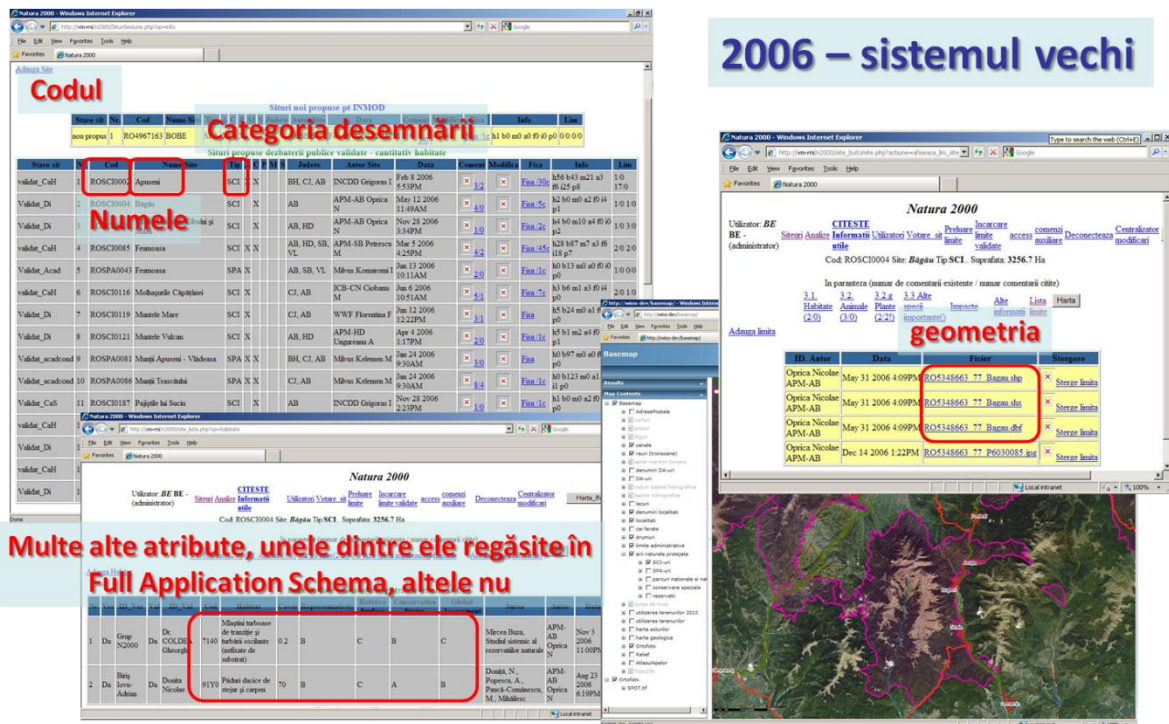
2006 – sistemul vechi

Codul

Categoria desemnării

Numele

geometria

Multe alte atribute, unele dintre ele regăsite în Full Application Schema, altele nu

Natura 2000 - Windows Internet Explorer

Adauga Site

Situri noi propuse pt INMOD

Situri propuse dezbaterii publice validate - cantitativ habitate

| Stare sit | Nr | Cod | Nume Site | Tip | C | P | M | S | Judete | Autor Site | Data | Coment | Modifica | Fisa | Info | Lim |
|---|---|---|---|---|---|---|---|---|---|---|---|---|---|---|---|---|
| Validat_CaH | 1 | ROSCI0002 | Apuseni | SCI | X | | | | BH, CJ, AB | INCDD Grigoras I | Feb 8 2006 5:53PM | | | Fisa | | |
| Validat_Di | 2 | ROSCI0004 | Băgău | SCI | X | | | | AB | APM-AB Oprica N | May 12 2006 11:49AM | | | Fisa | | |
| Validat_Di | 3 | | | SCI | X | | | | AB, HD | APM-AB Oprica N | Nov 28 2006 3:34PM | | | Fisa | | |
| Validat_CaH | 4 | ROSCI0085 | Frumoasa | SCI | X | | | | AB, HD, SB, VL | APM-SB Petrescu M | May 5 2006 4:25PM | | | Fisa | | |
| Validat_Acad | 5 | ROSPA0043 | Frumoasa | SPA | X | | | | AB, SB, VL | Milvus Komaromi I | Jun 13 2006 10:11AM | | | Fisa | | |
| Validat_CaH | 6 | ROSCI0116 | Molhașurile Căpățânei | SCI | | | | | CJ, AB | ICB-CN Ciobanu M | Jun 6 2006 10:51AM | | | Fisa | | |
| Validat_Di | 7 | ROSCI0119 | Muntele Mare | SCI | X | | | | CJ, AB | WWF Florentina F | Jun 12 2006 12:22PM | | | Fisa | | |
| Validat_Di | 8 | ROSCI0121 | Muntele Vulcan | SCI | | | | | AB | APM-HD Ungureanu A | Apr 4 2006 1:17PM | | | Fisa | | |
| Validat_acadcond | 9 | ROSPA0081 | Munții Apuseni - Vlădeasa | SPA | X | X | | | BH, CJ, AB | Milvus Kelemen M | Jan 24 2006 9:30AM | | | Fisa | | |
| Validat_acadcond | 10 | ROSPA0086 | Munții Trascăului | SPA | X | X | | | CJ, AB | Milvus Kelemen M | Jan 24 2006 9:30AM | | | Fisa | | |
| Validat_CaS | 11 | ROSCI0187 | Pajiștile lui Suciu | SCI | X | | | | AB | INCDD Grigoras I | Nov 28 2006 2:23PM | | | Fisa | | |

Natura 2000

Utilizator: BE BE - (administrator) Siteuri Analize CITESTE Informatii utile Utilizatori Votare sit Preluare limite Incarcare limite validate access comenzi auxiliare Deconecteaza Centralizator modificari

Cod: ROSCI0004 Site: Băgău Tip:SCI. Suprafata: 3256.7 Ha

In paranteza (numar de comentarii existente / numar comentarii citite)

3.1 Habitate (2/0) 3.2 Animale (3/0) 3.2.g Plante (2/2) 3.3 Alte specii importante() Impacte Alte informatii Lista limite Harta

Adauga limita

| ID. Autor | Data | Fisier | Stergere |
|---|---|---|---|
| Oprica Nicolae APM-AB | May 31 2006 4:09PM | RO5348663_77_Bagau.shp | Sterge limita |
| Oprica Nicolae APM-AB | May 31 2006 4:09PM | RO5348663_77_Bagau.shx | Sterge limita |
| Oprica Nicolae APM-AB | May 31 2006 4:09PM | RO5348663_77_Bagau.dbf | Sterge limita |
| Oprica Nicolae APM-AB | Dec 14 2006 1:22PM | RO5348663_77_P6030085.jpg | Sterge limita |

Natura 2000

Utilizator: BE BE - (administrator) Siteuri Analize CITESTE Informatii utile Utilizatori Votare sit Preluare limite Incarcare limite validate access comenzi auxiliare Deconecteaza Centralizator modificari Harta_P

Cod: ROSCI0004 Site: Băgău Tip:SCI. Suprafata: 3256.7 Ha

| Nr | | | | Habitat | Cover | Reprezentativitate | Relative | Conservare | Global | Sursa | Autor | Data |
|---|---|---|---|---|---|---|---|---|---|---|---|---|
| 1 | Da | Grup N2000 | Da | Dr. COLDEA Gheorghe | 7140 Mlaștini turboase de tranziție și turbării oscilante (nefixate de substrat) | 0.2 | B | C | B | C | Mircea Buza, Studiul sistemic al rezervațiilor naturale | APM-AB Oprica N | Nov 3 2006 11:09PM |
| 2 | Da | Biriș Iovu-Adrian | Da | Donita Nicolae | 91Y0 Păduri dacice de stejar și carpen | 70 | B | C | A | B | Doniță, N., Popescu, A., Paucă-Comănescu, M., Mihăilesc | APM-AB Oprica N | Aug 23 2006 6:19PM |

Basemap

Results
Map Contents
Basemap
canale
rauri (tronsoane)
denumiri DA-uri
lacuri
denumiri localitati
localitati
cai ferate
drumuri
limite administrative
arii naturale protejate
SCI-uri
SPA-uri
parcuri nationale si naturale
conservare speciala
rezervatii
utilizarea terenurilor 2010
utilizarea terenurilor
harta solurilor
harta geologica
Ortofoto
Relief
Ortofoto
SPOT.tif

Local intranet
100%
Done